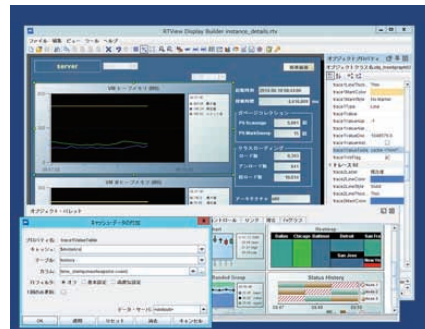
RTView Display Builder instance_details.rtv

ファイル 編集 ビュー ツール ヘルプ

server

オブジェクトプロパティ

オブジェクトクラス名

VM ヒープメモリ (MB)

GCコレクション

ヒープメモリ (MB)

オブジェクトパレット

キャッシュデータの選択

データソース

Status History

OK 適用 リセット 消去 キャンセル

Desktop

Dallas Chicago Baltimore Detroit San Fra

San Jose

Banded Group